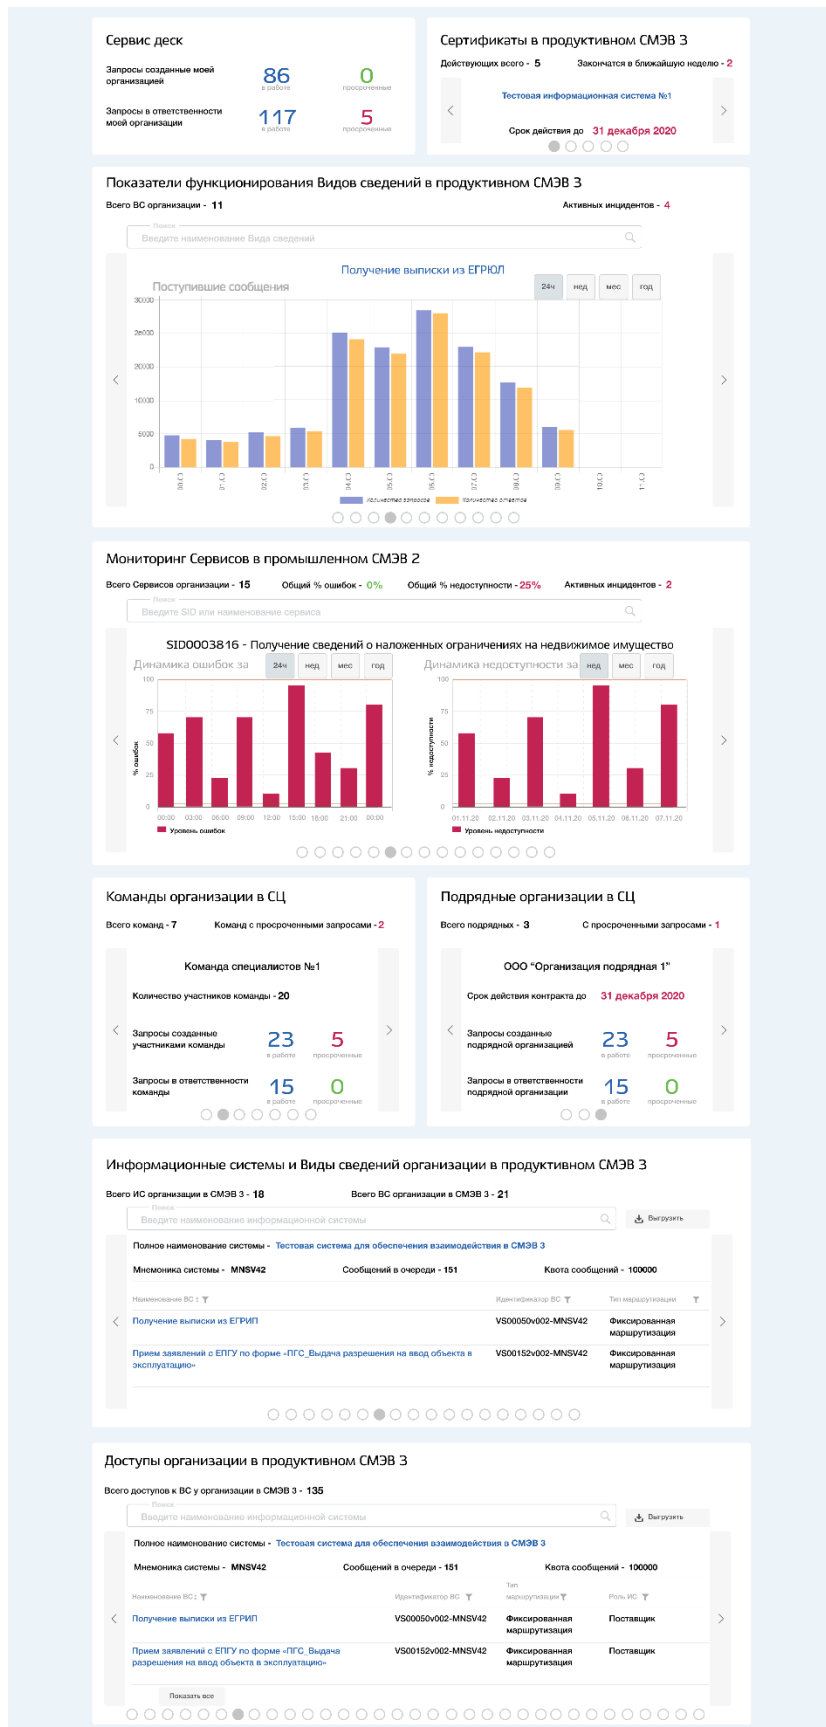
Сервис деск

Запросы созданные моей организацией 86 в работе 0 просроченные

Запросы в ответственности моей организации 117 в работе 5 просроченные

Сертификаты в продуктивном СМЭВ 3

Действующих всего - 5 Закончатся в ближайшую неделю - 2

Тестовая информационная система №1

Срок действия до 31 декабря 2020

Показатели функционирования Видов сведений в продуктивном СМЭВ 3

Всего ВС организации - 11 Активных инцидентов - 4

Поиск
Введите наименование Вида сведений

Получение выписки из ЕГРЮЛ

Поступившие сообщения

24ч нед мес год

30000
25000
20000
10000
5000
0

Количество запросов Количество ответов

Мониторинг Сервисов в промышленном СМЭВ 2

Всего Сервисов организации - 15 Общий % ошибок - 0% Общий % недоступности - 25% Активных инцидентов - 2

Поиск
Введите SID или наименование сервиса

SID0003816 - Получение сведений о наложенных ограничениях на недвижимое имущество

Динамика ошибок за 24ч нед мес год

Динамика недоступности за нед мес год

100
75
50
25
0

% ошибок

00:00 03:00 06:00 09:00 12:00 15:00 18:00 21:00 00:00

Уровень ошибок

% недоступности

01.11.20 02.11.20 03.11.20 04.11.20 05.11.20 06.11.20 07.11.20

Уровень недоступности

Команды организации в СЦ

Всего команд - 7 Команд с просроченными запросами - 2

Команда специалистов №1

Количество участников команды - 20

Запросы созданные участниками команды 23 в работе 5 просроченные

Запросы в ответственности команды 15 в работе 0 просроченные

Подрядные организации в СЦ

Всего подрядных - 3 С просроченными запросами - 1

ООО "Организация подрядная 1"

Срок действия контракта до 31 декабря 2020

Запросы созданные подрядной организацией 23 в работе 5 просроченные

Запросы в ответственности подрядной организации 15 в работе 0 просроченные

Информационные системы и Виды сведений организации в продуктивном СМЭВ 3

Всего ИС организации в СМЭВ 3 - 18 Всего ВС организации в СМЭВ 3 - 21

Поиск
Введите наименование информационной системы

Выгрузить

Полное наименование системы - Тестовая система для обеспечения взаимодействия в СМЭВ 3

Мнемоника системы - MNSV42 Сообщений в очереди - 151 Квота сообщений - 100000

| Наименование ВС | Идентификатор ВС | Тип маршрутизации |
|---|---|---|
| Получение выписки из ЕГРИП | VS00050v002-MNSV42 | Фиксированная маршрутизация |
| Прием заявлений с ЕПГУ по форме «ПГС_Выдача разрешения на ввод объекта в эксплуатацию» | VS00152v002-MNSV42 | Фиксированная маршрутизация |

Доступы организации в продуктивном СМЭВ 3

Всего доступов к ВС у организации в СМЭВ 3 - 135

Поиск
Введите наименование информационной системы

Выгрузить

Полное наименование системы - Тестовая система для обеспечения взаимодействия в СМЭВ 3

Мнемоника системы - MNSV42 Сообщений в очереди - 151 Квота сообщений - 100000

| Наименование ВС | Идентификатор ВС | Тип маршрутизации | Роль ИС |
|---|---|---|---|
| Получение выписки из ЕГРИП | VS00050v002-MNSV42 | Фиксированная маршрутизация | Поставщик |
| Прием заявлений с ЕПГУ по форме «ПГС_Выдача разрешения на ввод объекта в эксплуатацию» | VS00152v002-MNSV42 | Фиксированная маршрутизация | Поставщик |

Показать все